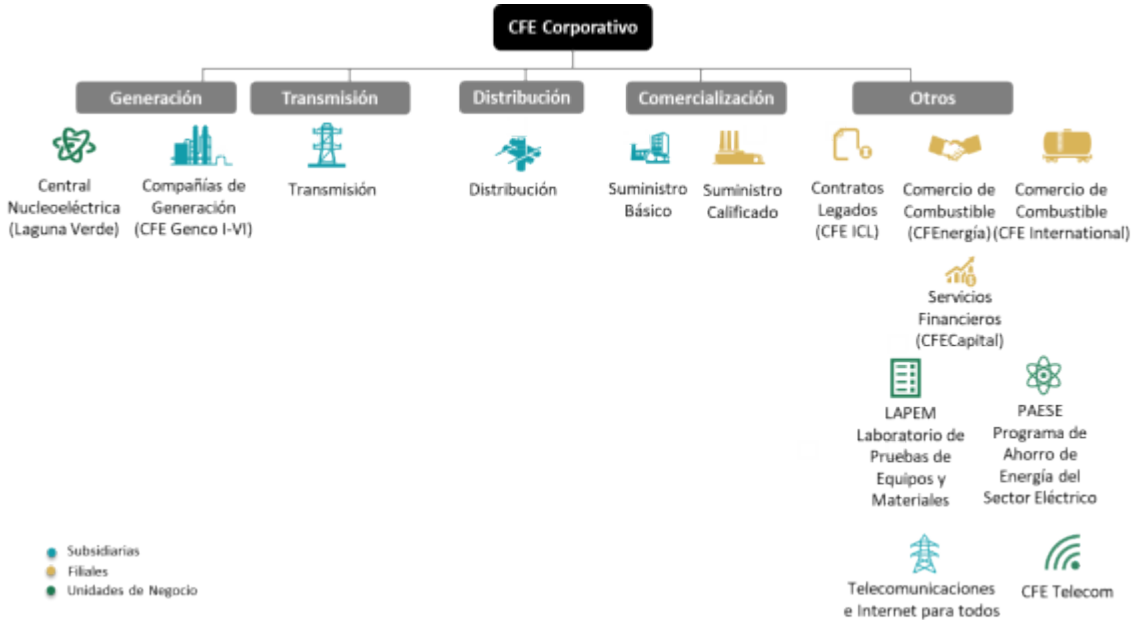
CFE Corporativo

Generación

Central Nucleoeléctrica (Laguna Verde)

Compañías de Generación (CFE Genco I-VI)

Transmisión

Transmisión

Distribución

Distribución

Comercialización

Suministro Básico

Suministro Calificado

Otros

Contratos Legados (CFE ICL)

Comercio de Combustible (CFEnergía)

Comercio de Combustible (CFE International)

Servicios Financieros (CFECapital)

LAPEM Laboratorio de Pruebas de Equipos y Materiales

PAESE Programa de Ahorro de Energía del Sector Eléctrico

Telecomunicaciones e Internet para todos

CFE Telecom

Subsidiarias
Filiales
Unidades de Negocio